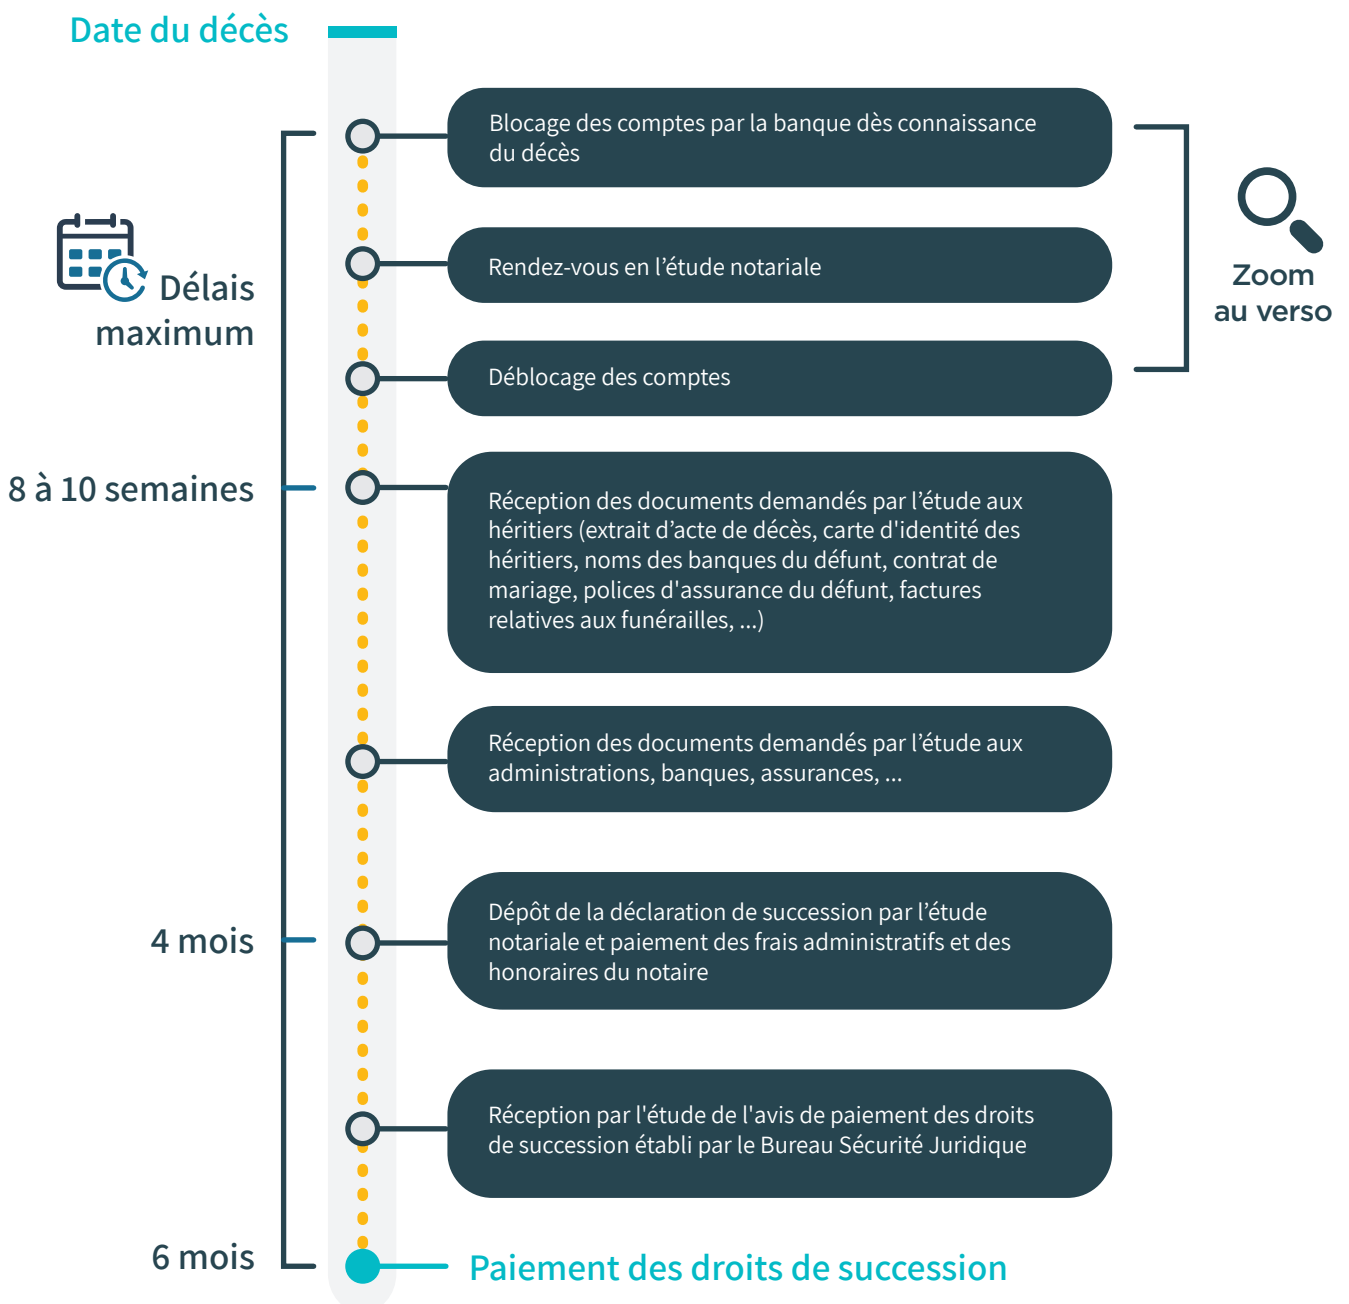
Date du décès

Délais maximum

Blocage des comptes par la banque dès connaissance du décès

Rendez-vous en l'étude notariale

Déblocage des comptes

Zoom au verso

8 à 10 semaines

Réception des documents demandés par l'étude aux héritiers (extrait d'acte de décès, carte d'identité des héritiers, noms des banques du défunt, contrat de mariage, polices d'assurance du défunt, factures relatives aux funérailles, ...)

Réception des documents demandés par l'étude aux administrations, banques, assurances, ...

4 mois

Dépôt de la déclaration de succession par l'étude notariale et paiement des frais administratifs et des honoraires du notaire

Réception par l'étude de l'avis de paiement des droits de succession établi par le Bureau Sécurité Juridique

6 mois

Paiement des droits de succession